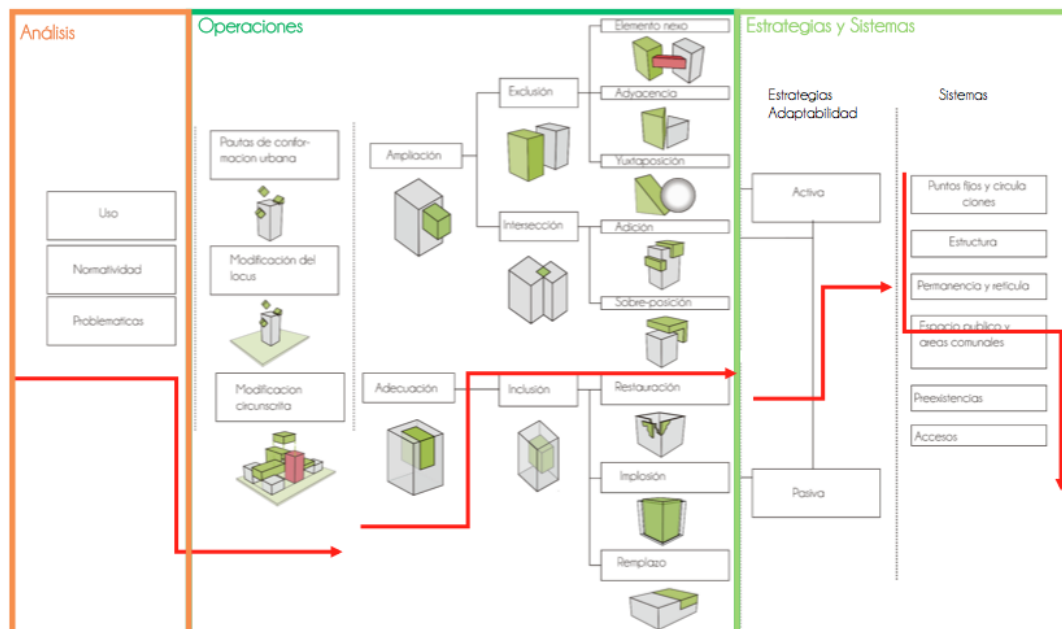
Análisis

Uso

Normatividad

Problematicas

Operaciones

Pautas de conformacion urbana

Modificación del locus

Modificacion circunscrita

Ampliación

Exclusión

Elemento nexo

Adyacencia

Yuxtaposición

Intersección

Adición

Sobre-posición

Adecuación

Inclusión

Restauración

Implosión

Remplazo

Estrategias y Sistemas

Estrategias Adaptabilidad

Activa

Pasiva

Sistemas

Puntos fijos y circulaciones

Estructura

Permanencia y retícula

Espacio publico y areas comunales

Preexistencias

Accesos